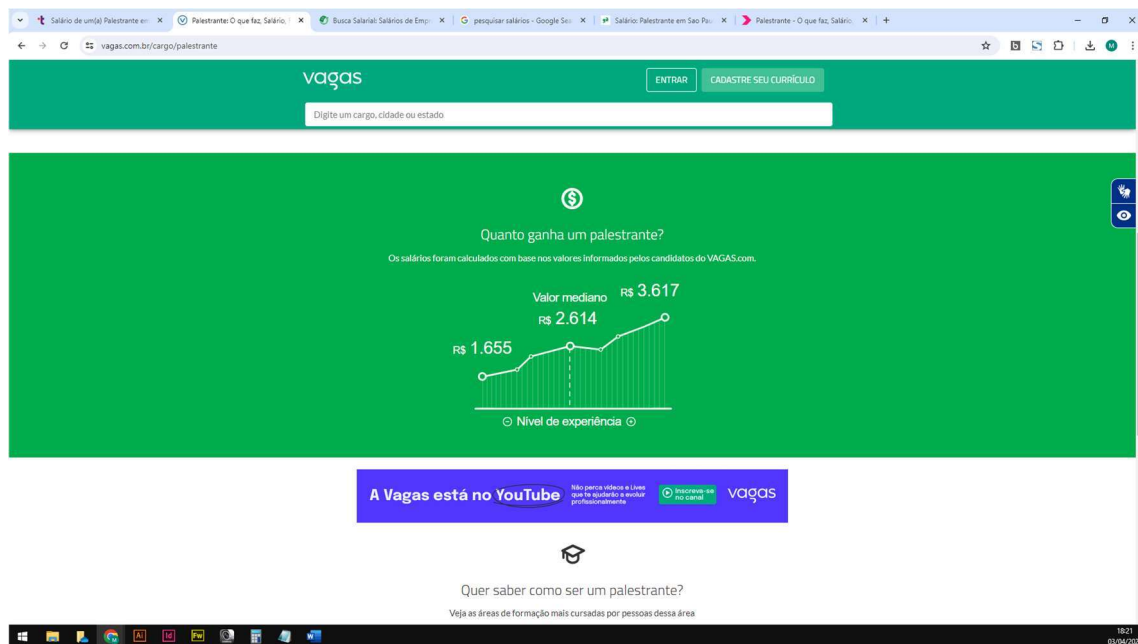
Salário de um(a) Palestrante em ×
Palestrante: O que faz, Salário, ×
Busca Salarial: Salários de Emp ×
pesquisar salários - Google Sea ×
Salário: Palestrante em São Pau ×
Palestrante - O que faz, Salário ×
+

vagas.com.br/cargo/palestrante

vagas

ENTRAR
CADASTRE SEU CURRÍCULO

Digite um cargo, cidade ou estado

Quanto ganha um palestrante?

Os salários foram calculados com base nos valores informados pelos candidatos do VAGAS.com.

Valor mediano
R$ 3.617
R$ 2.614
R$ 1.655

Nível de experiência

A Vagas está no YouTube
Não perca vídeos e Lives que te ajudarão a evoluir profissionalmente
Inscreva-se no canal
vagas

Quer saber como ser um palestrante?

Veja as áreas de formação mais cursadas por pessoas dessa área

18:21
03/04/20